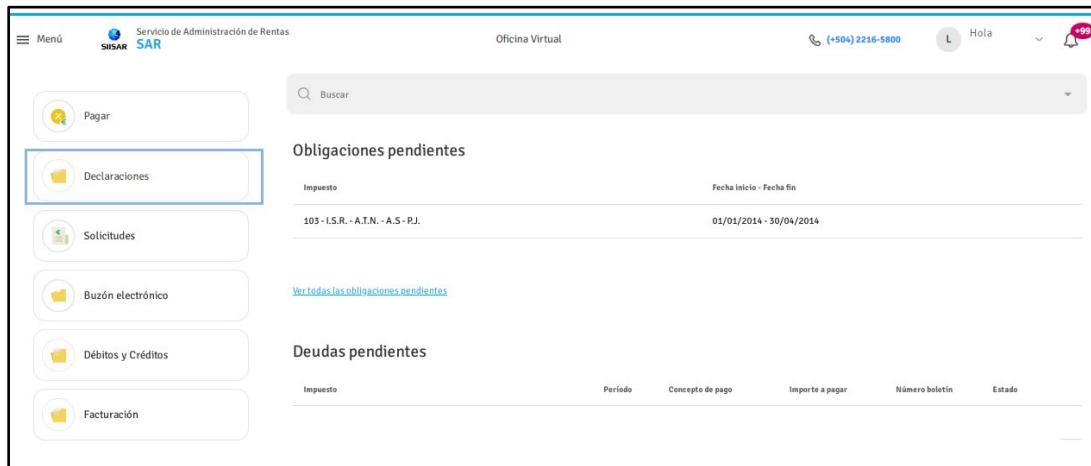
Menú SIISAR Servicio de Administración de Rentas SAR

Oficina Virtual

(+504) 2216-5800

L Hola

+99

Pagar

Declaraciones

Solicitudes

Buzón electrónico

Débitos y Créditos

Facturación

Buscar

Obligaciones pendientes

| Impuesto | Fecha inicio - Fecha fin |
|---|---|
| 103 - I.S.R. - A.T.N. - A.S - P.J. | 01/01/2014 - 30/04/2014 |

Ver todas las obligaciones pendientes

Deudas pendientes

| Impuesto | Período | Concepto de pago | Importe a pagar | Número boletín | Estado |
|---|---|---|---|---|---|